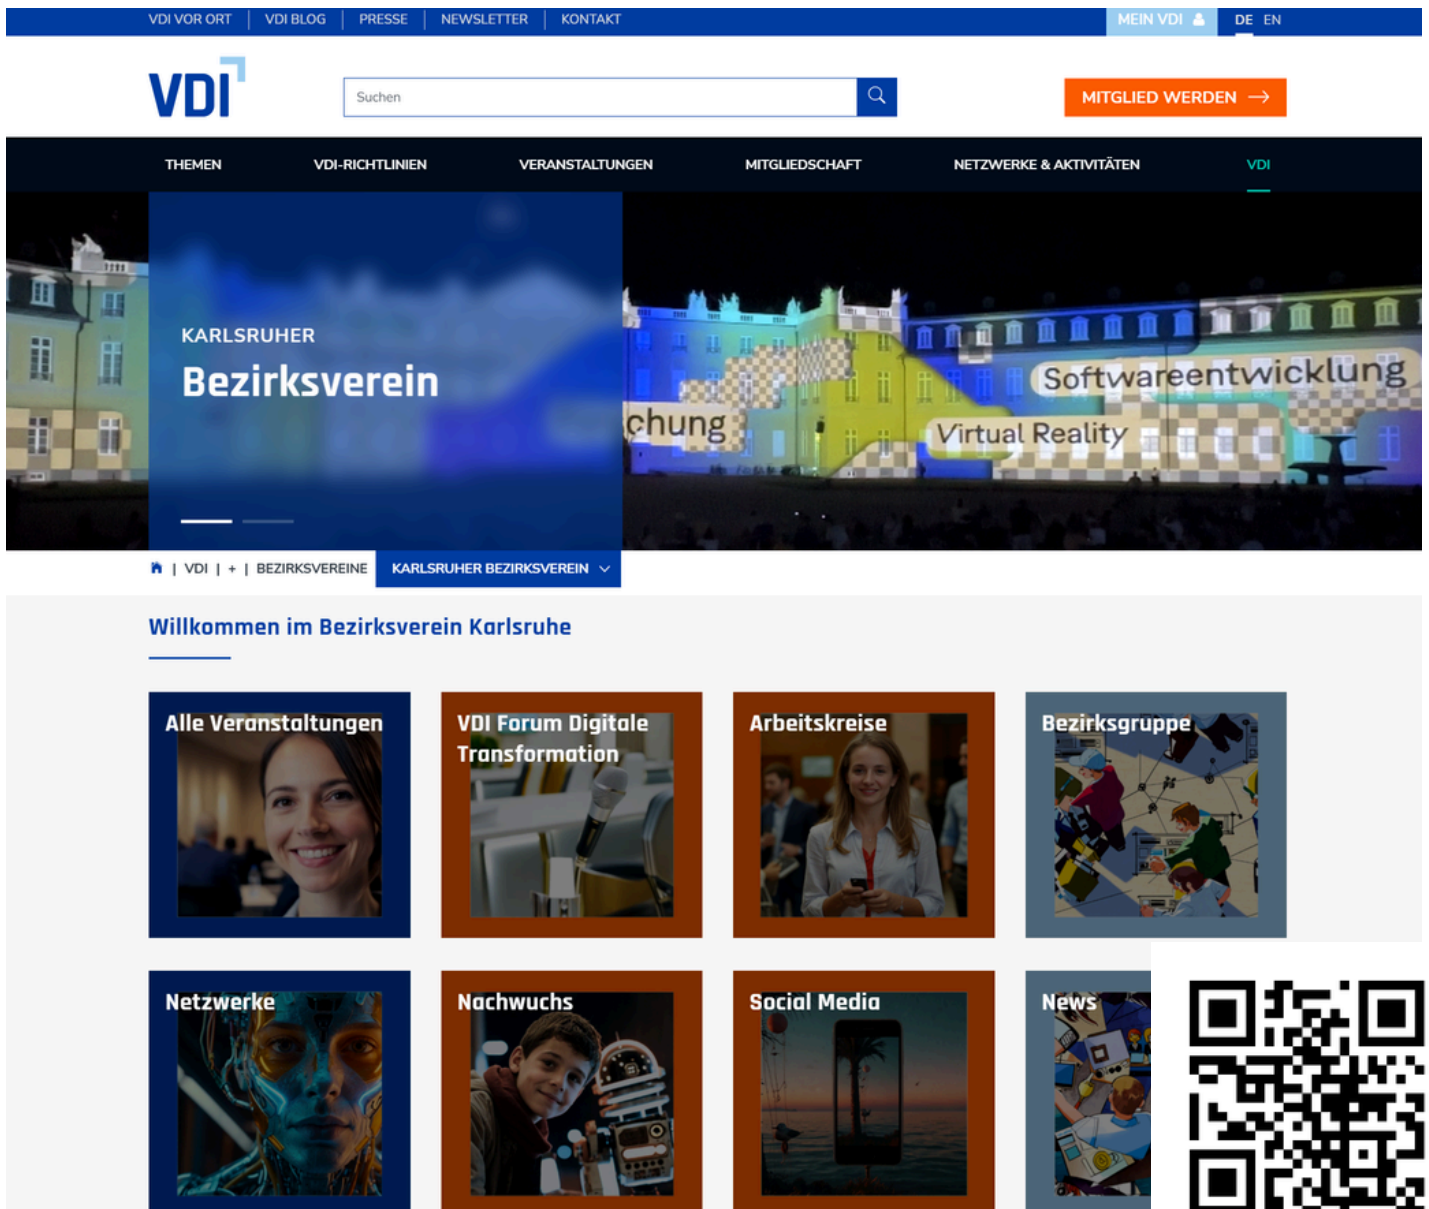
VDI VOR ORT | VDI BLOG | PRESSE | NEWSLETTER | KONTAKT

MEIN VDI

DE EN

VDI

Suchen

MITGLIED WERDEN

THEMEN VDI-RICHTLINIEN VERANSTALTUNGEN MITGLIEDSCHAFT NETZWERKE & AKTIVITÄTEN VDI

KARLSRUHER

Bezirksverein

chung Softwareentwicklung Virtual Reality

| VDI | + | BEZIRKSVEREINE KARLSRUHER BEZIRKSVEREIN

Willkommen im Bezirksverein Karlsruhe

Alle Veranstaltungen

VDI Forum Digitale Transformation

Arbeitskreise

Bezirksgruppe

Netzwerke

Nachwuchs

Social Media

News